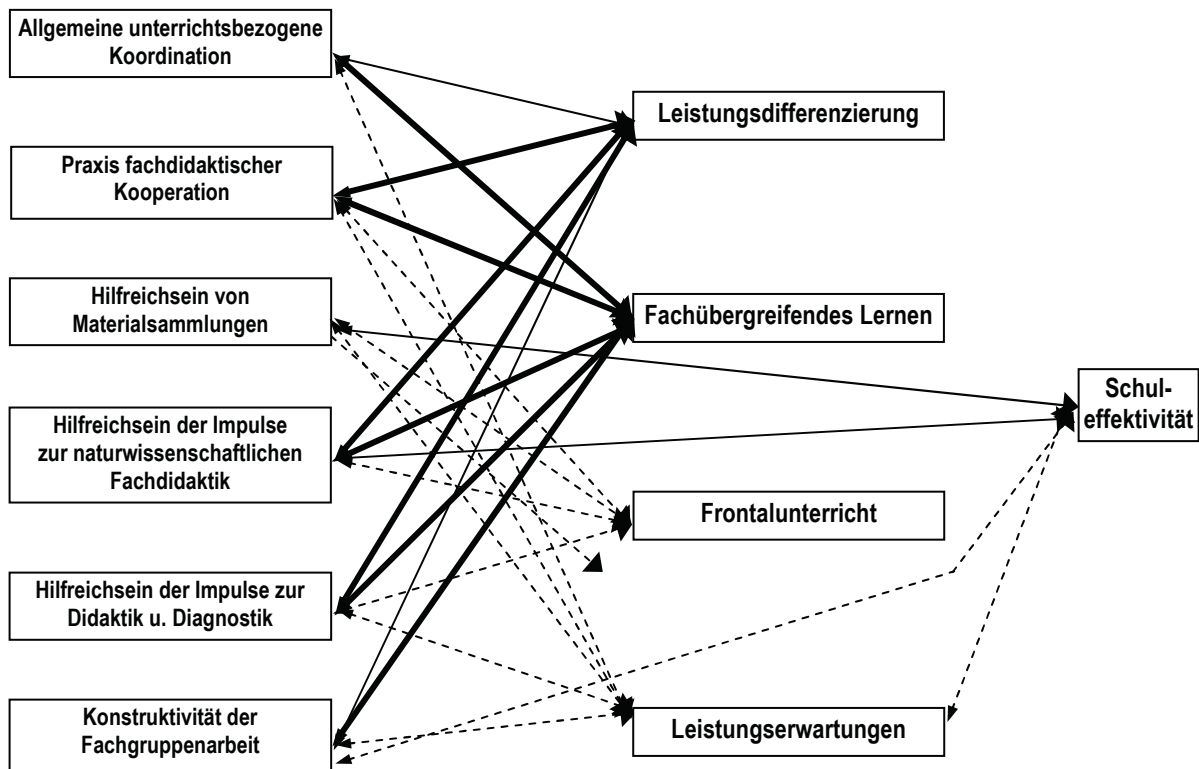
Allgemeine unterrichtsbezogene Koordination

Praxis fachdidaktischer Kooperation

Hilfreichsein von Materialsammlungen

Hilfreichsein der Impulse zur naturwissenschaftlichen Fachdidaktik

Hilfreichsein der Impulse zur Didaktik u. Diagnostik

Konstruktivität der Fachgruppenarbeit

Leistungsdifferenzierung

Fachübergreifendes Lernen

Frontalunterricht

Leistungserwartungen

Schuleffektivität